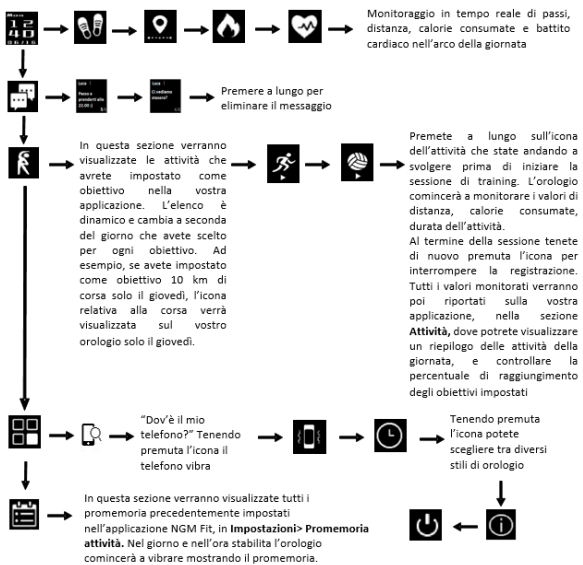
12
40

Monitoraggio in tempo reale di passi, distanza, calorie consumate e battito cardiaco nell'arco della giornata

Passo a prendervi alle 22:00 :)

Ci vediamo stasera?

Premere a lungo per eliminare il messaggio

In questa sezione verranno visualizzate le attività che avrete impostato come obiettivo nella vostra applicazione. L'elenco è dinamico e cambia a seconda del giorno che avete scelto per ogni obiettivo. Ad esempio, se avete impostato come obiettivo 10 km di corsa solo il giovedì, l'icona relativa alla corsa verrà visualizzata sul vostro orologio solo il giovedì.

Premete a lungo sull'icona dell'attività che state andando a svolgere prima di iniziare la sessione di training. L'orologio comincerà a monitorare i valori di distanza, calorie consumate, durata dell'attività.
Al termine della sessione tenete di nuovo premuta l'icona per interrompere la registrazione. Tutti i valori monitorati verranno poi riportati sulla vostra applicazione, nella sezione **Attività**, dove potrete visualizzare un riepilogo delle attività della giornata, e controllare la percentuale di raggiungimento degli obiettivi impostati

"Dov'è il mio telefono?" Tenendo premuta l'icona il telefono vibra

Tenendo premuta l'icona potete scegliere tra diversi stili di orologio

In questa sezione verranno visualizzate tutti i promemoria precedentemente impostati nell'applicazione NGM Fit, in **Impostazioni> Promemoria attività.** Nel giorno e nell'ora stabilita l'orologio comincerà a vibrare mostrando il promemoria.